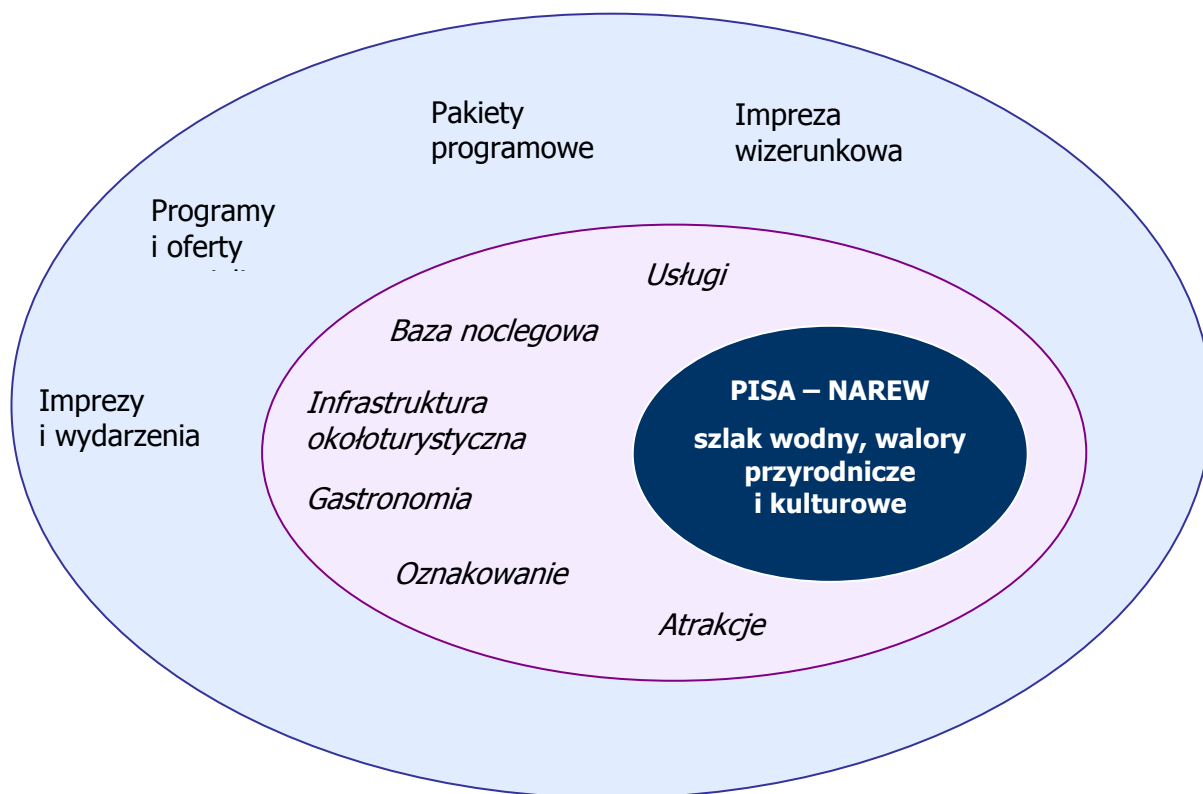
Pakiety programowe

Impreza wizerunkowa

Programy i oferty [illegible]

Imprezy i wydarzenia

Usługi

Baza noclegowa

Infrastruktura okołoturystyczna

Gastronomia

Oznakowanie

Atrakcje

PISA – NAREW

szlak wodny, walory przyrodnicze i kulturowe